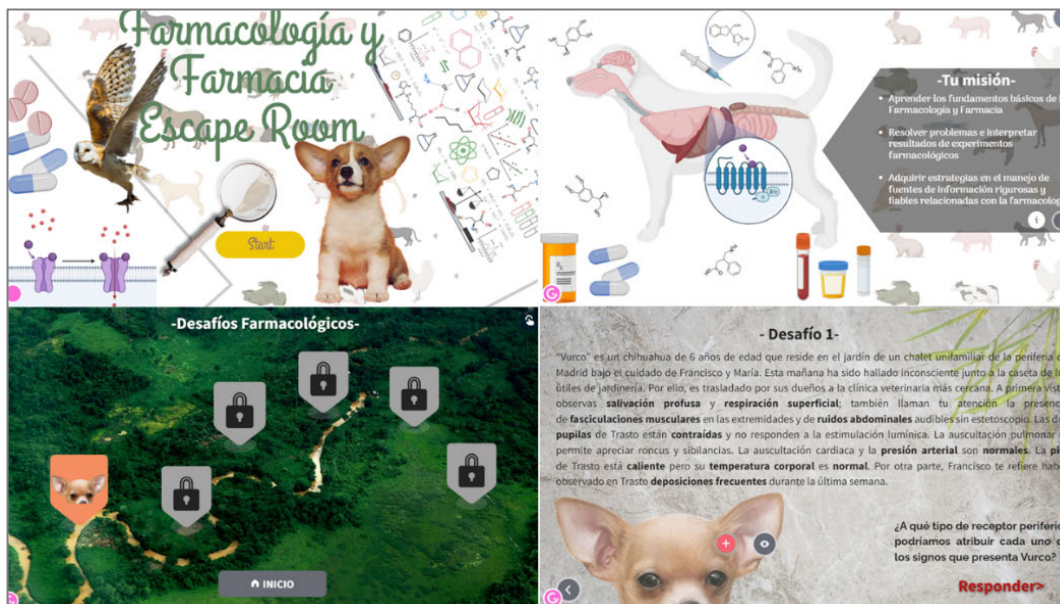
Farmacología y Farmacia Escape Room

Start

-Tu misión-

Aprender los fundamentos básicos de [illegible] Farmacología y Farmacia

Resolver problemas e interpretar resultados de experimentos farmacológicos

Adquirir estrategias en el manejo de fuentes de información rigurosas y fiables relacionadas con la farmacolo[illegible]

-Desafíos Farmacológicos-

INICIO

- Desafío 1-

"Vurco" es un chihuahua de 6 años de edad que reside en el jardín de un chalet unifamiliar de la perifer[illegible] Madrid bajo el cuidado de Francisco y María. Esta mañana ha sido hallado inconsciente junto a la caseta de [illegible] útiles de jardinería. Por ello, es trasladado por sus dueños a la clínica veterinaria más cercana. A primera vist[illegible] observas **salivación profusa** y **respiración superficial**; también llaman tu atención la presen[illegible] de **fasciculaciones musculares** en las extremidades y de **ruidos abdominales** audibles sin estetoscopio. Las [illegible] **pupilas** de Trasto están **contraídas** y no responden a la estimulación lumínica. La auscultación pulmonar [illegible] permite apreciar roncus y sibilancias. La auscultación cardiaca y la **presión arterial** son **normales**. La pi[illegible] de Trasto está **caliente** pero su **temperatura corporal** es **normal**. Por otra parte, Francisco te refiere hab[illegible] observado en Trasto **deposiciones frecuentes** durante la última semana.

¿A qué tipo de receptor periféri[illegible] podríamos atribuir cada uno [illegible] los signos que presenta Vurco?

Responder>